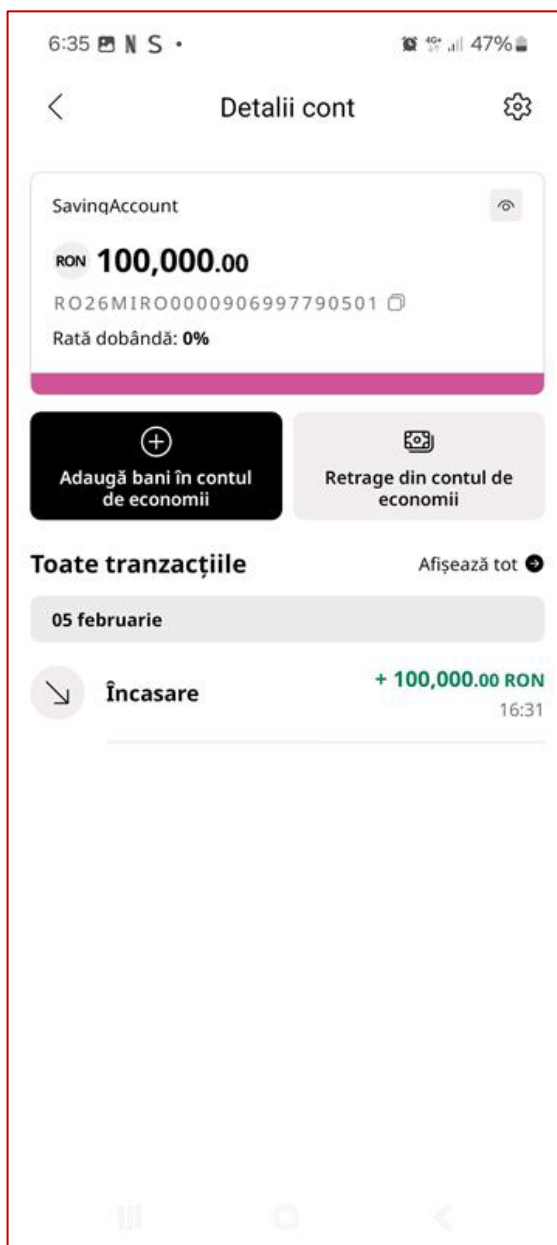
6:35 N S •

47%

Detalii cont

SavingAccount

RON 100,000.00

RO26MIRO0000906997790501

Rată dobândă: 0%

Adaugă bani în contul de economii

Retrage din contul de economii

Toate tranzacțiile

Afișează tot

05 februarie

Încasare

+ 100,000.00 RON

16:31